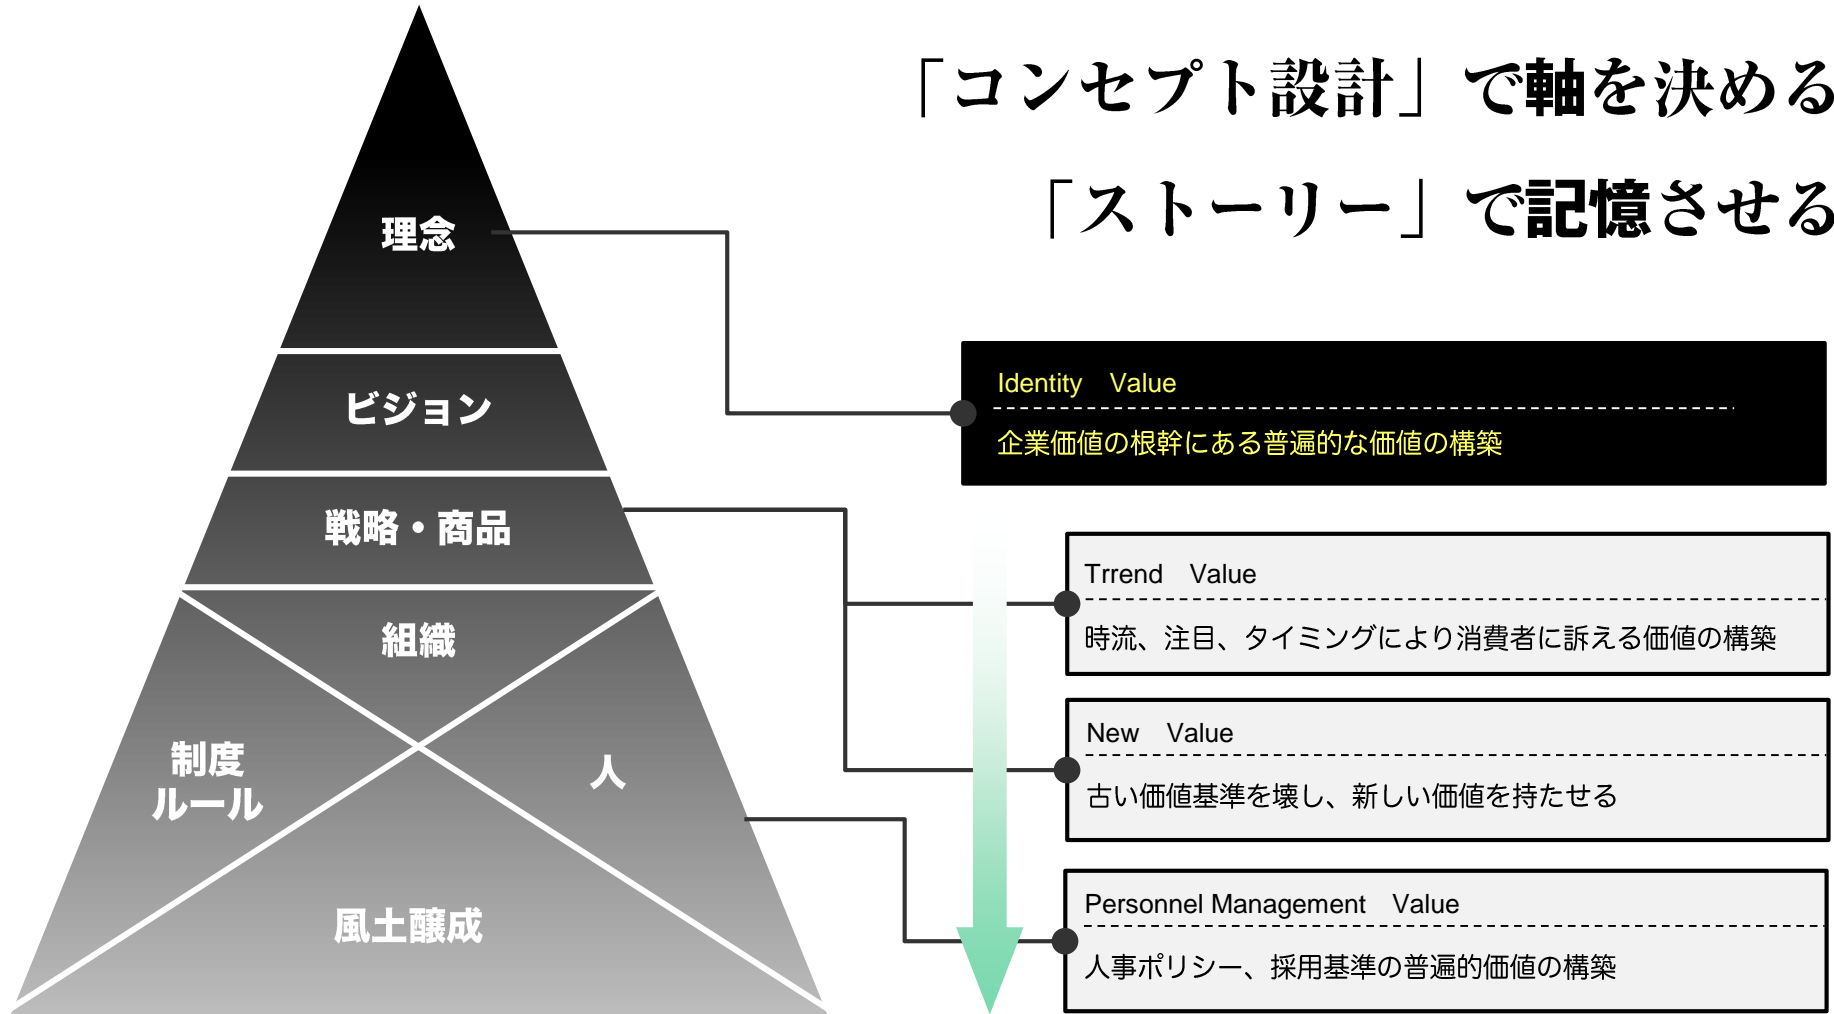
「コンセプト設計」で軸を決める
「ストーリー」で記憶させる

理念

ビジョン

戦略・商品

組織

制度
ルール

人

風土醸成

Identity　Value
企業価値の根幹にある普遍的な価値の構築

Trrend　Value
時流、注目、タイミングにより消費者に訴える価値の構築

New　Value
古い価値基準を壊し、新しい価値を持たせる

Personnel Management　Value
人事ポリシー、採用基準の普遍的価値の構築